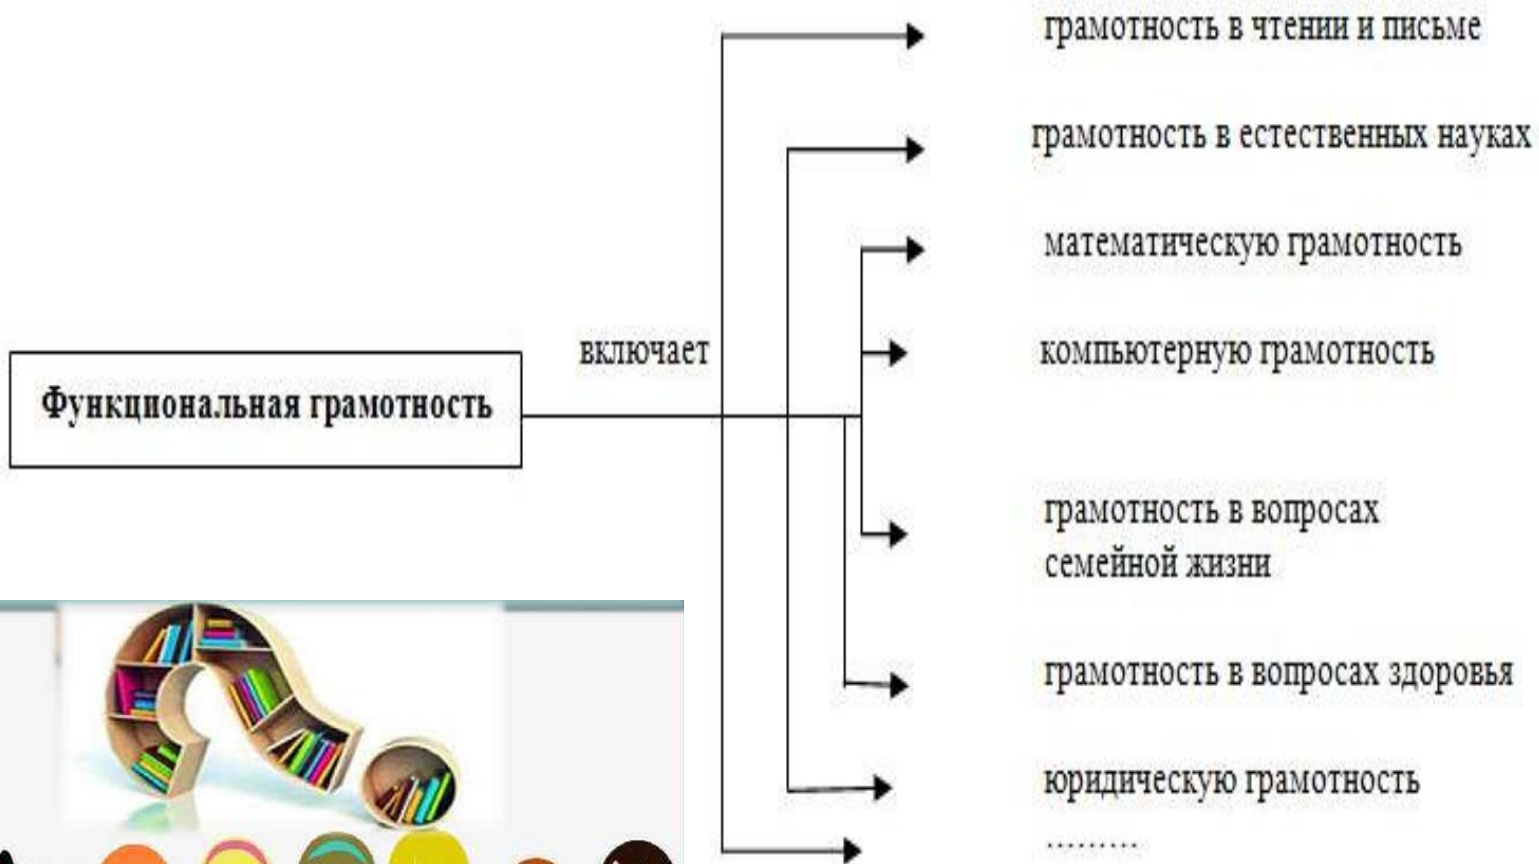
Функциональная грамотность

включает

грамотность в чтении и письме

грамотность в естественных науках

математическую грамотность

компьютерную грамотность

грамотность в вопросах семейной жизни

грамотность в вопросах здоровья

юридическую грамотность

.........